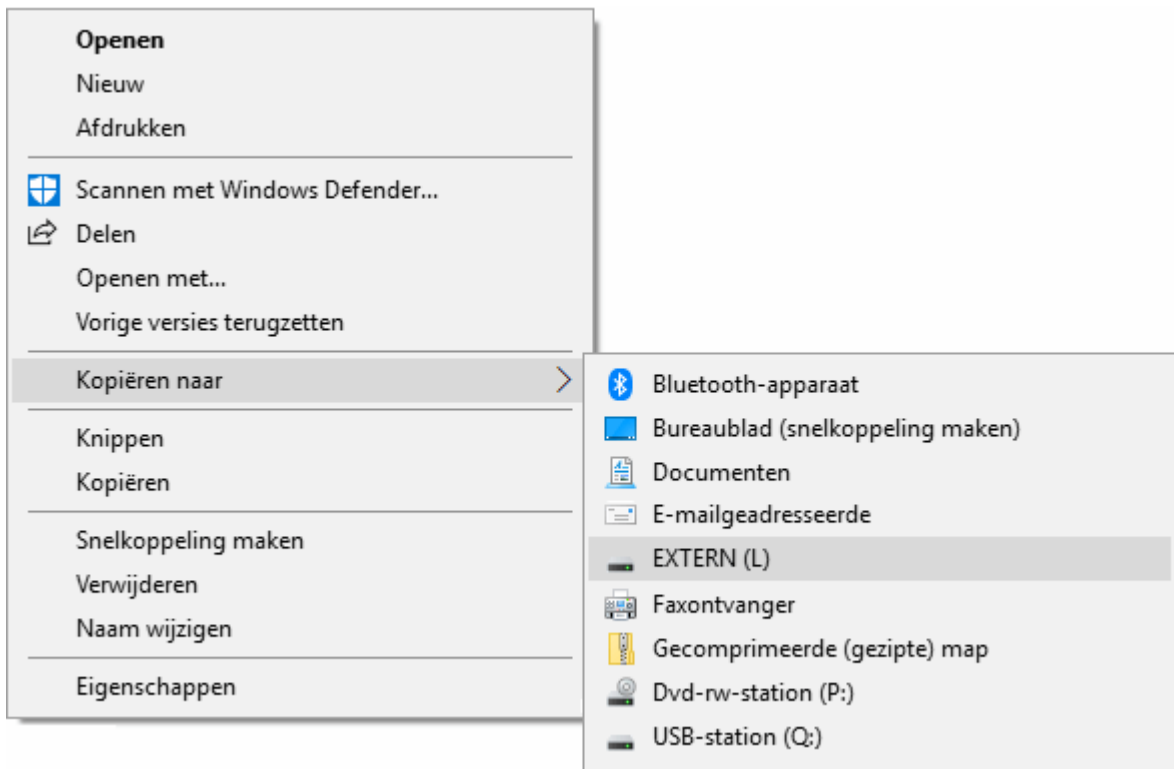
Openen
Nieuw
Afdrukken

Scannen met Windows Defender...
Delen
Openen met...
Vorige versies terugzetten

Kopiëren naar

Knippen
Kopiëren

Snelkoppeling maken
Verwijderen
Naam wijzigen

Eigenschappen

Bluetooth-apparaat
Bureaublad (snelkoppeling maken)
Documenten
E-mailgeadresseerde
EXTERN (L)
Faxontvanger
Gecomprimeerde (gezipte) map
Dvd-rw-station (P:)
USB-station (Q:)